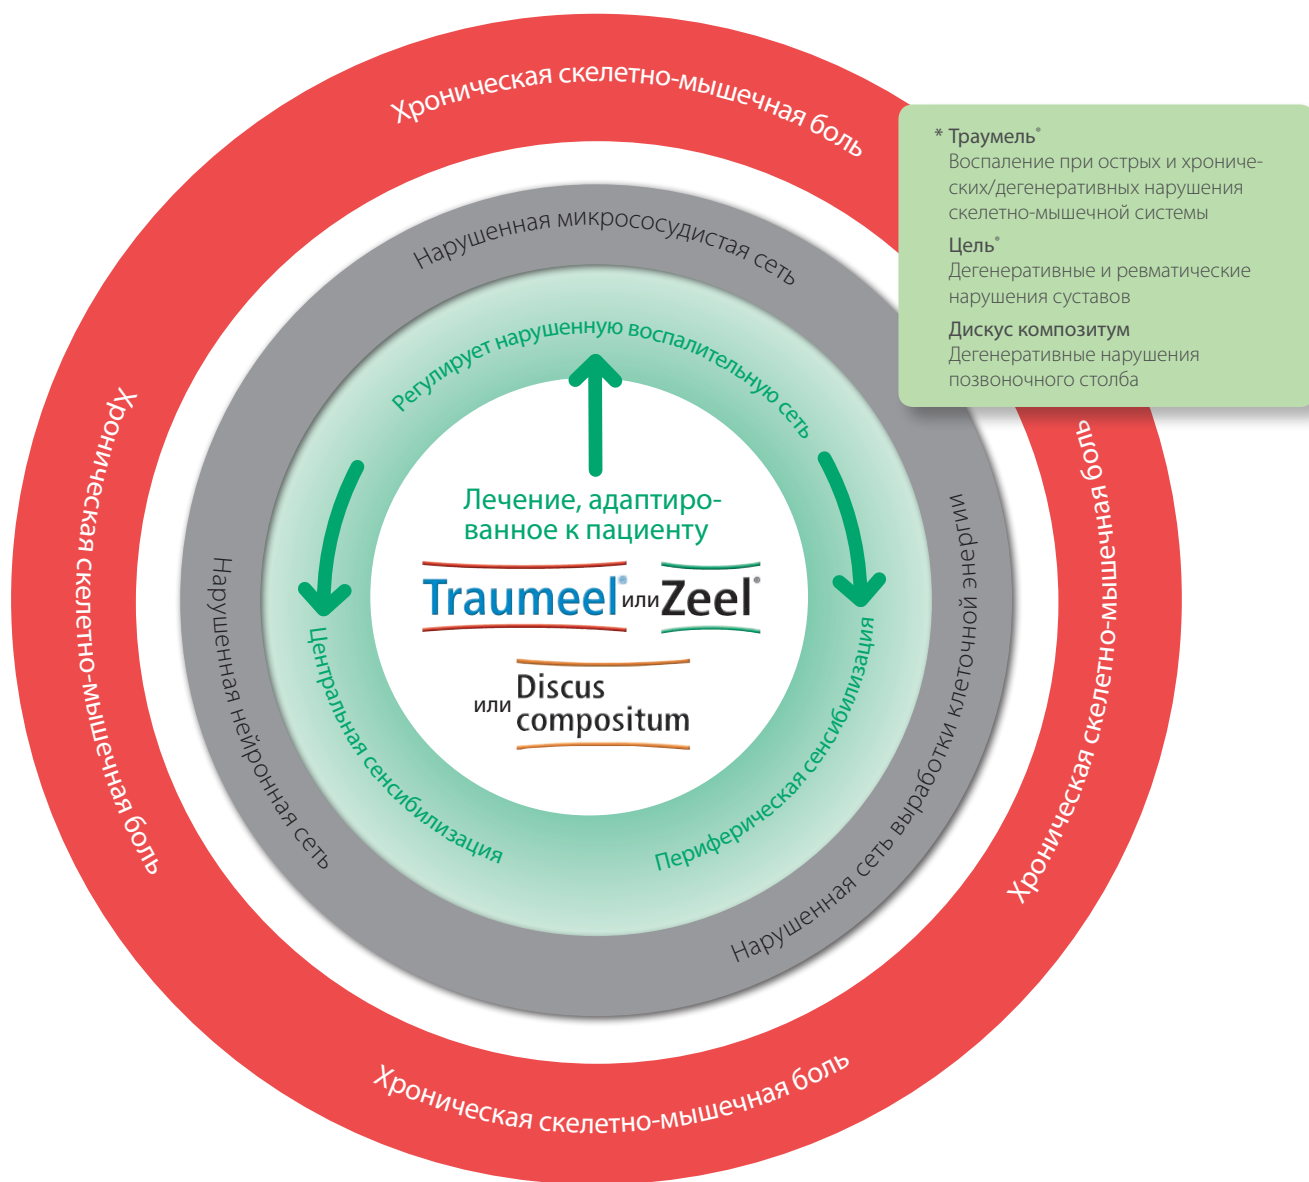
Хроническая скелетно-мышечная боль

* Траумель®
Воспаление при острых и хронических/дегенеративных нарушения скелетно-мышечной системы
Цель®
Дегенеративные и ревматические нарушения суставов
Дискус композитум
Дегенеративные нарушения позвоночного столба

Нарушенная микрососудистая сеть

Регулирует нарушенную воспалительную сеть

Хроническая скелетно-мышечная боль

Хроническая скелетно-мышечная боль

Нарушенная нейронная сеть

Нарушенная сеть выработки клеточной энергии

Лечение, адаптированное к пациенту

Traumeel® или Zeel®

или Discus compositum

Центральная сенсибилизация

Периферическая сенсибилизация

Хроническая скелетно-мышечная боль